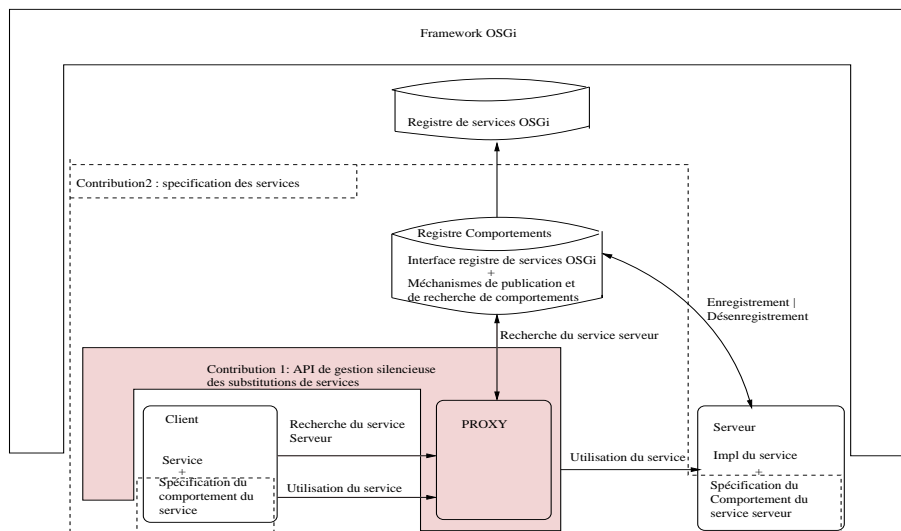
Framework OSGi

Registre de services OSGi

Contribution2 : specification des services

Registre Comportements

Interface registre de services OSGi
+
Méchanismes de publication et de recherche de comportements

Enregistrement | Désenregistrement

Recherche du service serveur

Contribution 1: API de gestion silencieuse des substitutions de services

Client

Service
+
Spécification du comportement du service

Recherche du service Serveur

Utilisation du service

PROXY

Utilisation du service

Serveur

Impl du service
+
Spécification du Comportement du service serveur